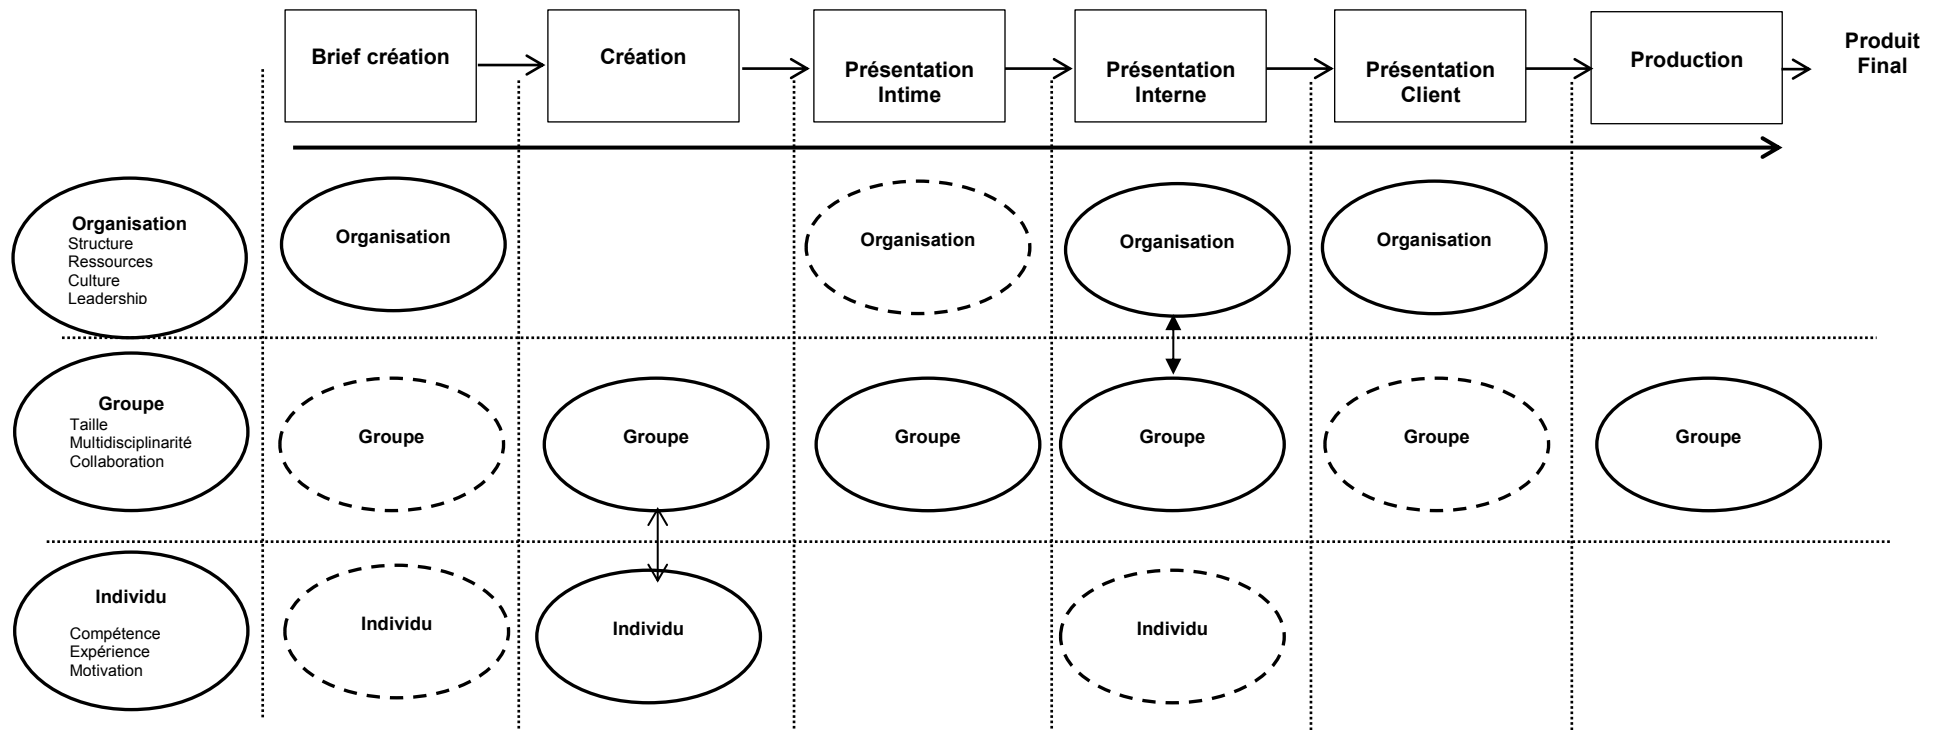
Brief création

Création

Présentation Intime

Présentation Interne

Présentation Client

Production

Produit Final

Organisation
Structure
Ressources
Culture
Leadership

Organisation

Organisation

Organisation

Organisation

Groupe
Taille
Multidisciplinarité
Collaboration

Groupe

Groupe

Groupe

Groupe

Groupe

Groupe

Individu
Compétence
Expérience
Motivation

Individu

Individu

Individu